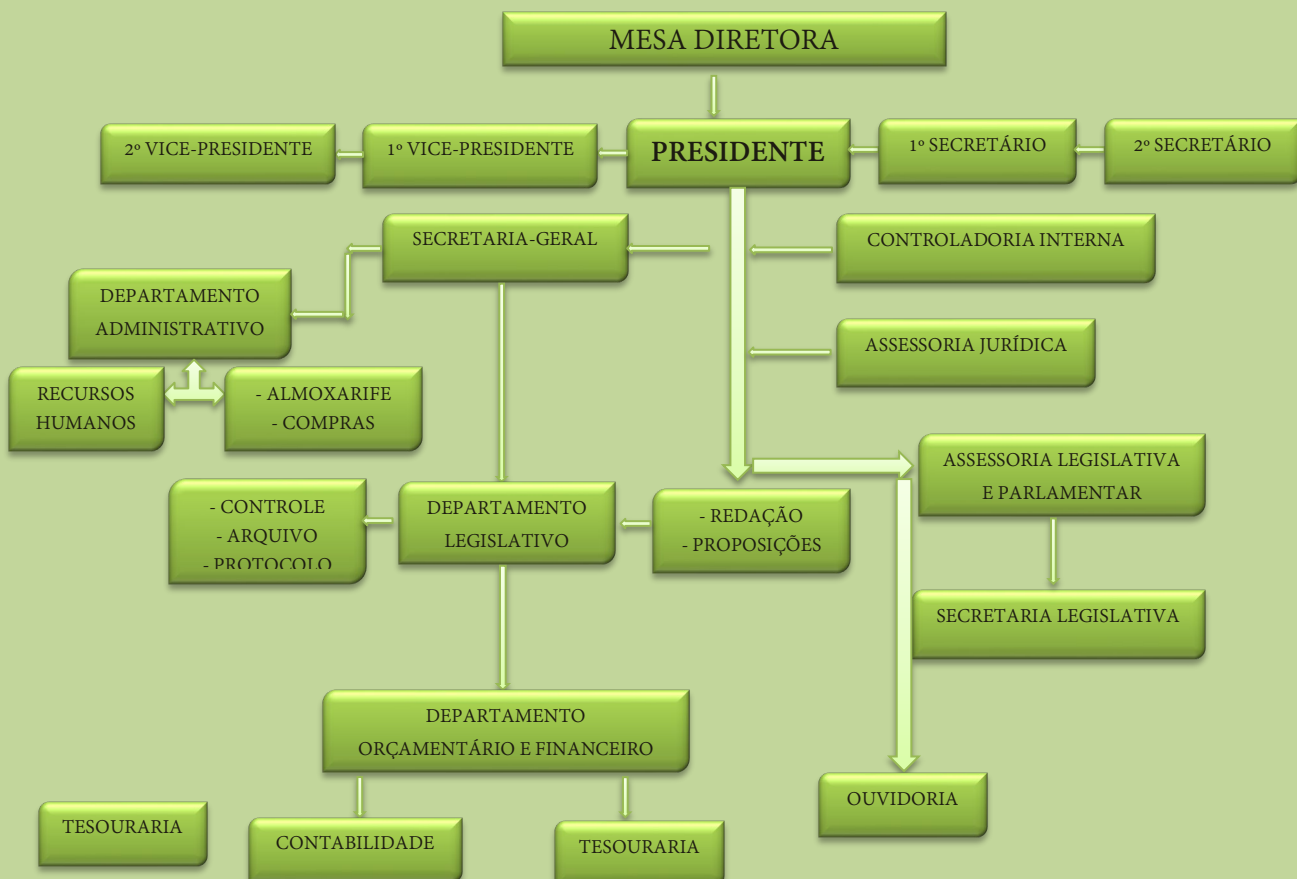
MESA DIRETORA

2º VICE-PRESIDENTE

1º VICE-PRESIDENTE

PRESIDENTE

1º SECRETÁRIO

2º SECRETÁRIO

SECRETARIA-GERAL

CONTROLADORIA INTERNA

DEPARTAMENTO ADMINISTRATIVO

ASSESSORIA JURÍDICA

RECURSOS HUMANOS

- ALMOXARIFE
- COMPRAS

ASSESSORIA LEGISLATIVA E PARLAMENTAR

- CONTROLE
- ARQUIVO
- PROTOCOLO

DEPARTAMENTO LEGISLATIVO

- REDAÇÃO
- PROPOSIÇÕES

SECRETARIA LEGISLATIVA

DEPARTAMENTO ORÇAMENTÁRIO E FINANCEIRO

OUVIDORIA

TESOURARIA

CONTABILIDADE

TESOURARIA